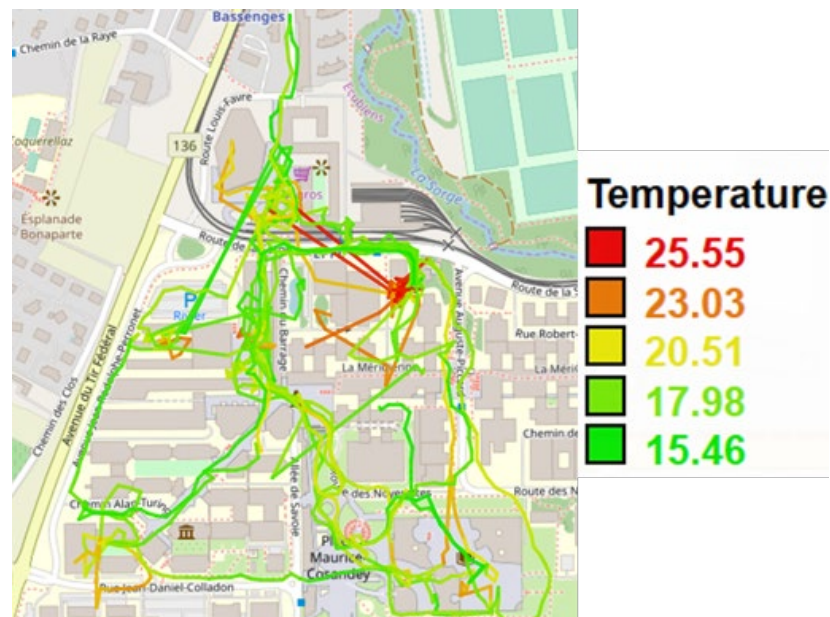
Bassenges
Chemin de la Raye
Coquerellaz
136
Route Louis-Favre
Migros
Esplanade Bonaparte
Route de
La Sorge
Ecublens
Route de la S
Avenue du Tir Fédéral
Avenue Jean-Rodolphe-Perronet
P
Rivier
Chemin du Barrage
Avenue Auguste-Piccard
Rue Robert-
La Mérienne
Chemin des Clos
Chemin de
Allée de Savoie
Route des Noyerettes
Route des N
Chemin Alan-Turing
Place Maurice Cosandey
Rue Jean-Daniel-Colladon

Temperature
25.55
23.03
20.51
17.98
15.46